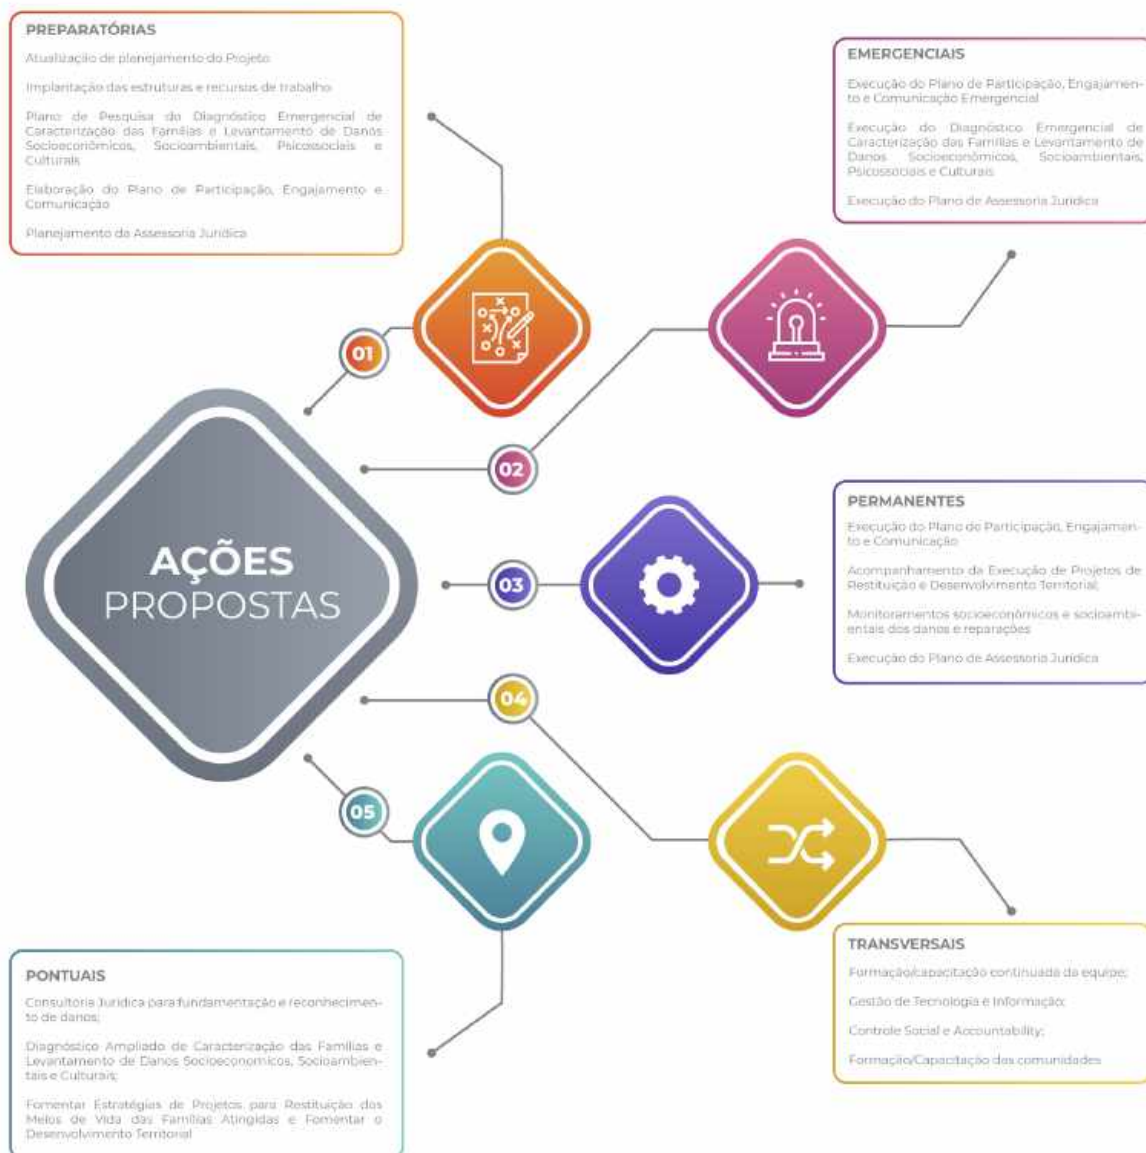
PREPARATÓRIAS

Atualização de planejamento do Projeto

Implantação das estruturas e recursos de trabalho

Plano de Pesquisa do Diagnóstico Emergencial de Caracterização das Famílias e Levantamento de Danos Socioeconômicos, Socioambientais, Psicossociais e Culturais

Elaboração do Plano de Participação, Engajamento e Comunicação

Planejamento da Assessoria Jurídica

EMERGENCIAIS

Execução do Plano de Participação, Engajamento e Comunicação Emergencial

Execução do Diagnóstico Emergencial de Caracterização das Famílias e Levantamento de Danos Socioeconômicos, Socioambientais, Psicossociais e Culturais

Execução do Plano de Assessoria Jurídica

01

02

AÇÕES PROPOSTAS

03

PERMANENTES

Execução do Plano de Participação, Engajamento e Comunicação

Acompanhamento da Execução de Projetos de Restituição e Desenvolvimento Territorial

Monitoramentos socioeconômicos e socioambientais dos danos e reparações

Execução do Plano de Assessoria Jurídica

04

05

TRANSVERSAIS

Formação/capacitação continuada da equipe;

Gestão de Tecnologia e Informação;

Controle Social e Accountability;

Formação/Capacitação das comunidades

PONTUAIS

Consultoria Jurídica para fundamentação e reconhecimento de danos;

Diagnóstico Ampliado de Caracterização das Famílias e Levantamento de Danos Socioeconomicos, Socioambientais e Culturais;

Fomentar Estratégias de Projetos para Restituição dos Meios de Vida das Famílias Atingidas e Fomentar o Desenvolvimento Territorial